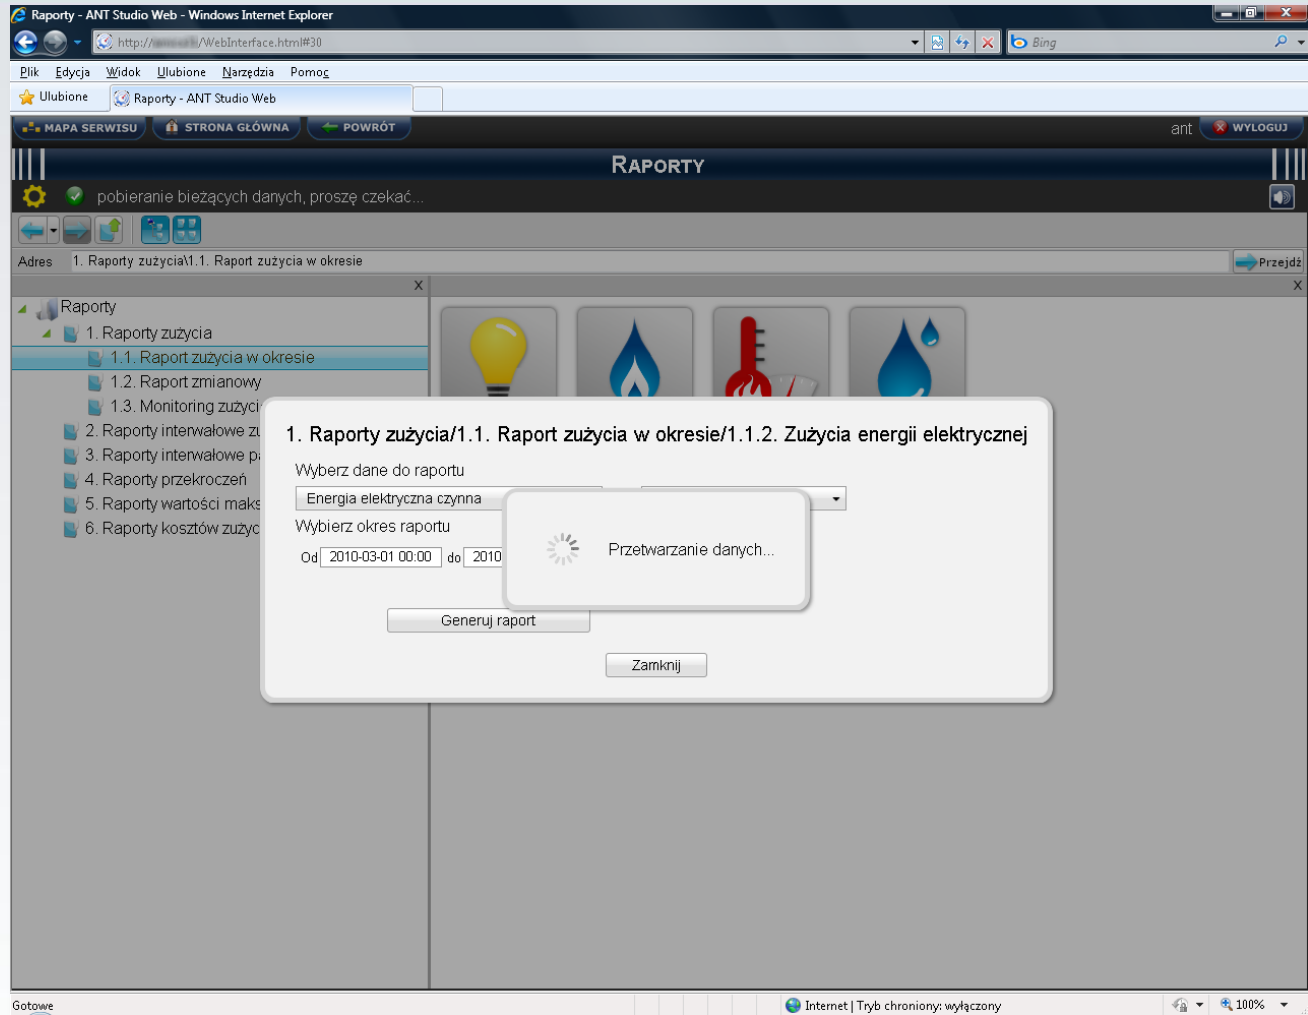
Raporty - ANT Studio Web - Windows Internet Explorer

http://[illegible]/WebInterface.html#30

Bing

Plik Edycja Widok Ulubione Narzędzia Pomoc

Ulubione Raporty - ANT Studio Web

MAPA SERWISU STRONA GŁÓWNA POWRÓT ant WYLOGUJ

RAPORTY

pobieranie bieżących danych, proszę czekać...

Adres 1. Raporty zużycia\1.1. Raport zużycia w okresie Przejdź

Raporty
1. Raporty zużycia
1.1. Raport zużycia w okresie
1.2. Raport zmianowy
1.3. Monitoring zużyci
2. Raporty interwałowe zu
3. Raporty interwałowe p
4. Raporty przekroczeń
5. Raporty wartości maks
6. Raporty kosztów zużyc

1. Raporty zużycia/1.1. Raport zużycia w okresie/1.1.2. Zużycia energii elektrycznej

Wyberz dane do raportu

Energia elektryczna czynna

Wybierz okres raportu

Od 2010-03-01 00:00 do 2010

Przetwarzanie danych...

Generuj raport

Zamknij

Gotowe Internet | Tryb chroniony: wyłączony 100%